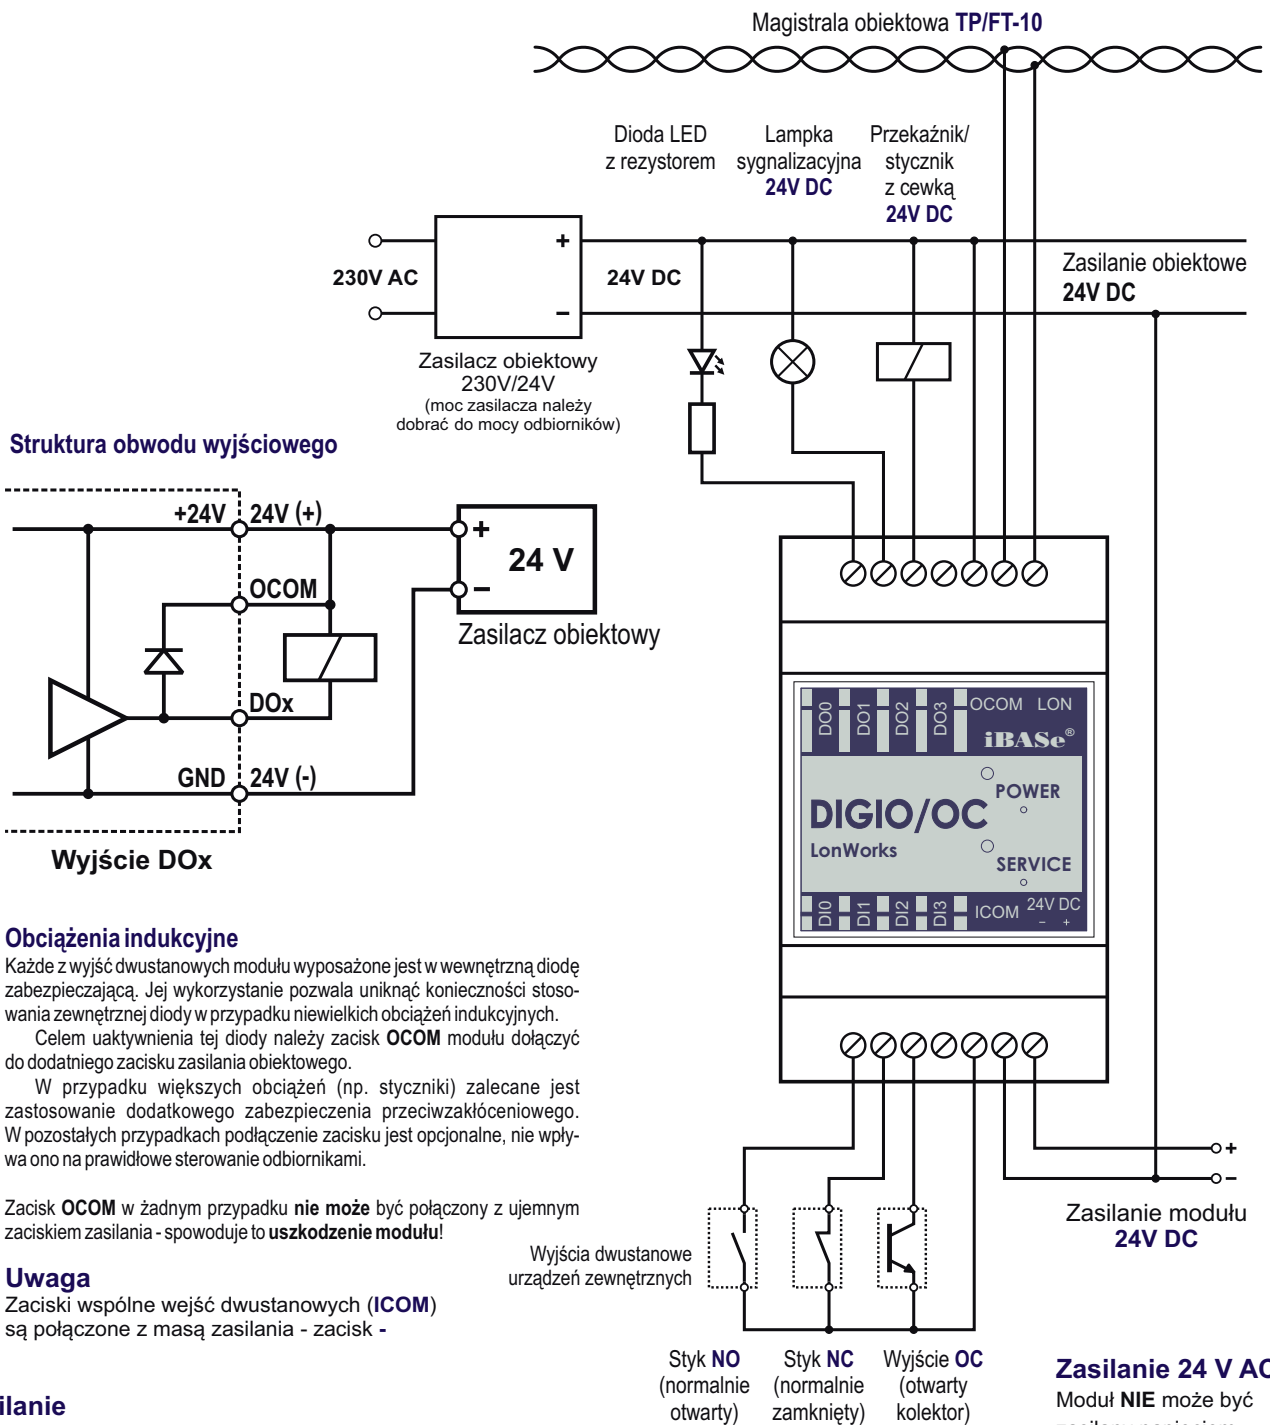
Magistrala obiektowa TP/FT-10

Dioda LED z rezystorem

Lampka sygnalizacyjna 24V DC

Przekaźnik/ stycznik z cewką 24V DC

230V AC

+

–

24V DC

Zasilanie obiektowe 24V DC

Zasilacz obiektowy 230V/24V (moc zasilacza należy dobrać do mocy odbiorników)

Struktura obwodu wyjściowego

+24V

24V (+)

OCOM

DOx

GND

24V (-)

+

–

24 V

Zasilacz obiektowy

Wyjście DOx

DO0 DO1 DO2 DO3 OCOM LON

iBASe®

POWER

DIGIO/OC

LonWorks

SERVICE

DI0 DI1 DI2 DI3 ICOM 24V DC – +

+

–

Zasilanie modułu 24V DC

Obciążenia indukcyjne

Każde z wyjść dwustanowych modułu wyposażone jest w wewnętrzną diodę zabezpieczającą. Jej wykorzystanie pozwala uniknąć konieczności stosowania zewnętrznej diody w przypadku niewielkich obciążeń indukcyjnych.

Celem uaktywnienia tej diody należy zacisk OCOM modułu dołączyć do dodatniego zacisku zasilania obiektowego.

W przypadku większych obciążeń (np. styczniki) zalecane jest zastosowanie dodatkowego zabezpieczenia przeciwzakłóceniowego. W pozostałych przypadkach podłączenie zacisku jest opcjonalne, nie wpływa ono na prawidłowe sterowanie odbiornikami.

Zacisk OCOM w żadnym przypadku nie może być połączony z ujemnym zaciskiem zasilania - spowoduje to uszkodzenie modułu!

Wyjścia dwustanowe urządzeń zewnętrznych

Uwaga

Zaciski wspólne wejść dwustanowych (ICOM) są połączone z masą zasilania - zacisk -

ilanie

Styk NO (normalnie otwarty)

Styk NC (normalnie zamknięty)

Wyjście OC (otwarty kolektor)

Zasilanie 24 V AC

Moduł NIE może być

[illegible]